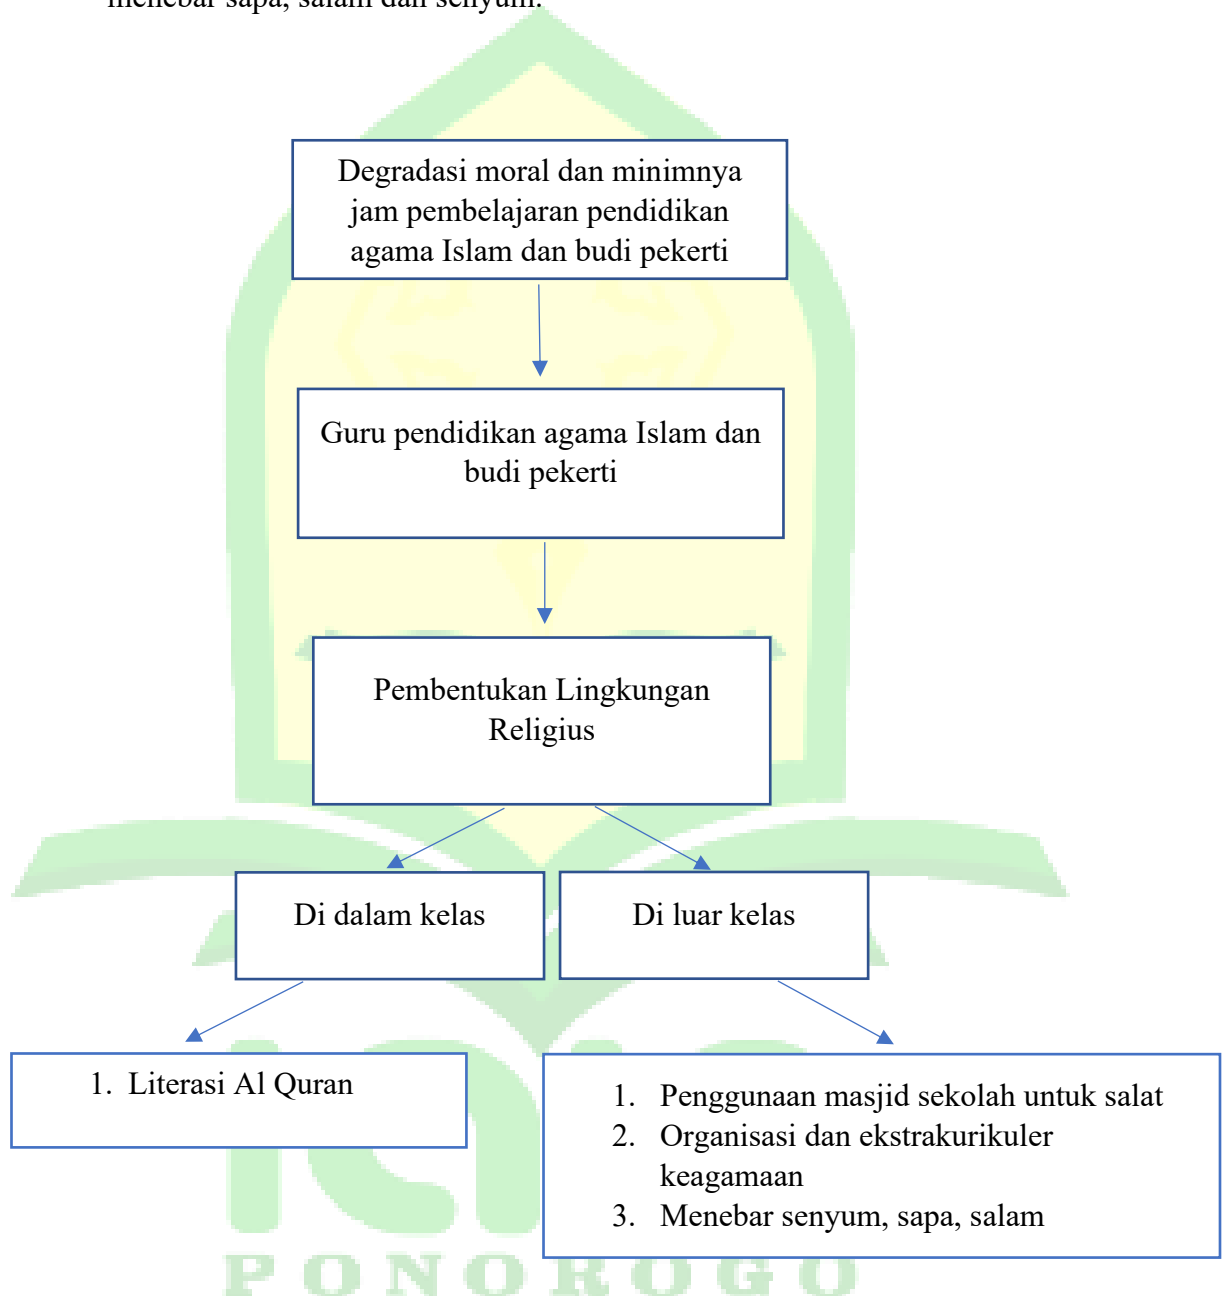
menebar sapa, salam dan senyum.

Degradasi moral dan minimnya jam pembelajaran pendidikan agama Islam dan budi pekerti

Guru pendidikan agama Islam dan budi pekerti

Pembentukan Lingkungan Religius

Di dalam kelas

Di luar kelas

1. Literasi Al Quran

1. Penggunaan masjid sekolah untuk salat
2. Organisasi dan ekstrakurikuler keagamaan
3. Menebar senyum, sapa, salam

PONOROGO